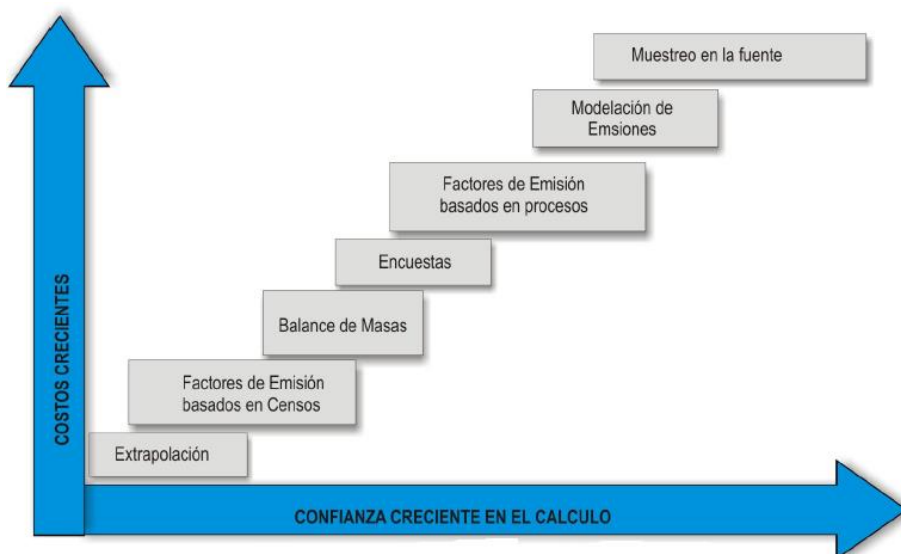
Muestreo en la fuente

Modelación de Emsiones

Factores de Emisión basados en procesos

Encuestas

Balance de Masas

Factores de Emisión basados en Censos

Extrapolación

COSTOS CRECIENTES

CONFIANZA CRECIENTE EN EL CALCULO